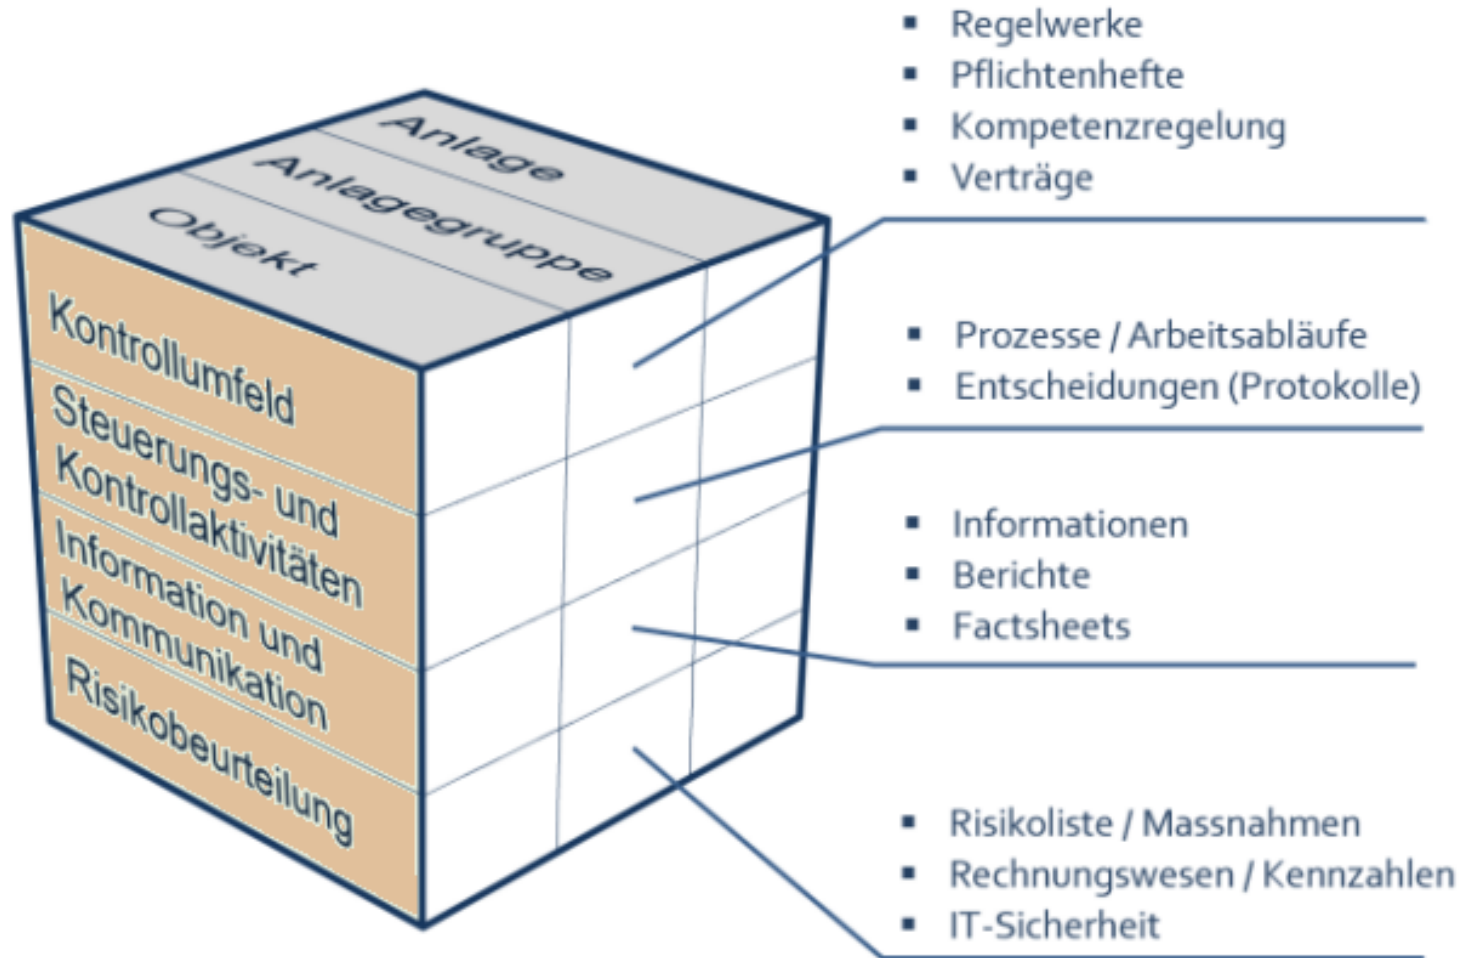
Anlage
Anlagegruppe
Objekt

Kontrollumfeld
Steuerungs- und Kontrollaktivitäten
Information und Kommunikation
Risikobeurteilung

- Regelwerke
- Pflichtenhefte
- Kompetenzregelung
- Verträge

- Prozesse / Arbeitsabläufe
- Entscheidungen (Protokolle)

- Informationen
- Berichte
- Factsheets

- Risikoliste / Massnahmen
- Rechnungswesen / Kennzahlen
- IT-Sicherheit